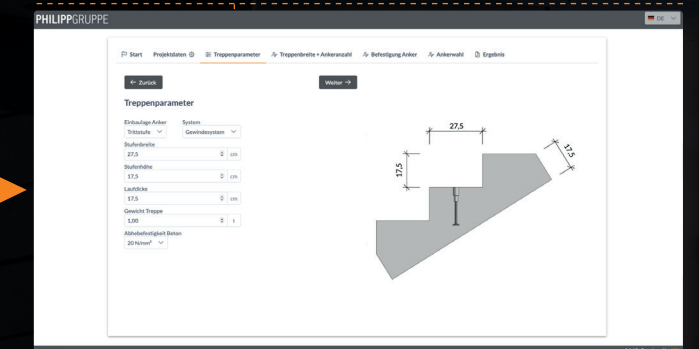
PHILIPPGRUPPE

DE

Start Projektdaten Treppenparameter Treppenbreite + Ankeranzahl Befestigung Anker Ankerwahl Ergebnis

← Zurück

Weiter →

Treppenparameter

Einbaulage Anker
Trittstufe

System
Gewindesystem

Stufenbreite
27,5 cm

Stufenhöhe
17,5 cm

Laufdicke
17,5 cm

Gewicht Treppe
1,00 t

Abhebefestigkeit Beton
20 N/mm²

27,5

17,5

17,5